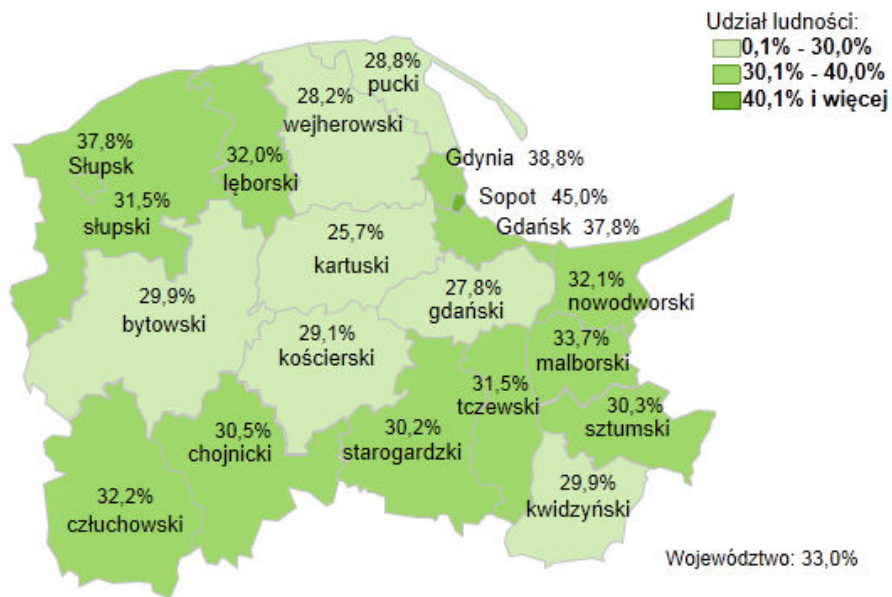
Udział ludności:
0,1% - 30,0%
30,1% - 40,0%
40,1% i więcej

28,8%
pucki
28,2%
wejherowski
37,8%
Słupsk
32,0%
lęborski
Gdynia 38,8%
Sopot 45,0%
Gdańsk 37,8%
31,5%
słupski
25,7%
kartuski
29,9%
bytowski
27,8%
gdański
32,1%
nowodworski
29,1%
kościerski
33,7%
malborski
31,5%
tczewski
30,3%
sztumski
30,5%
chojnicki
30,2%
starogardzki
32,2%
człuchowski
29,9%
kwidzyński
Województwo: 33,0%